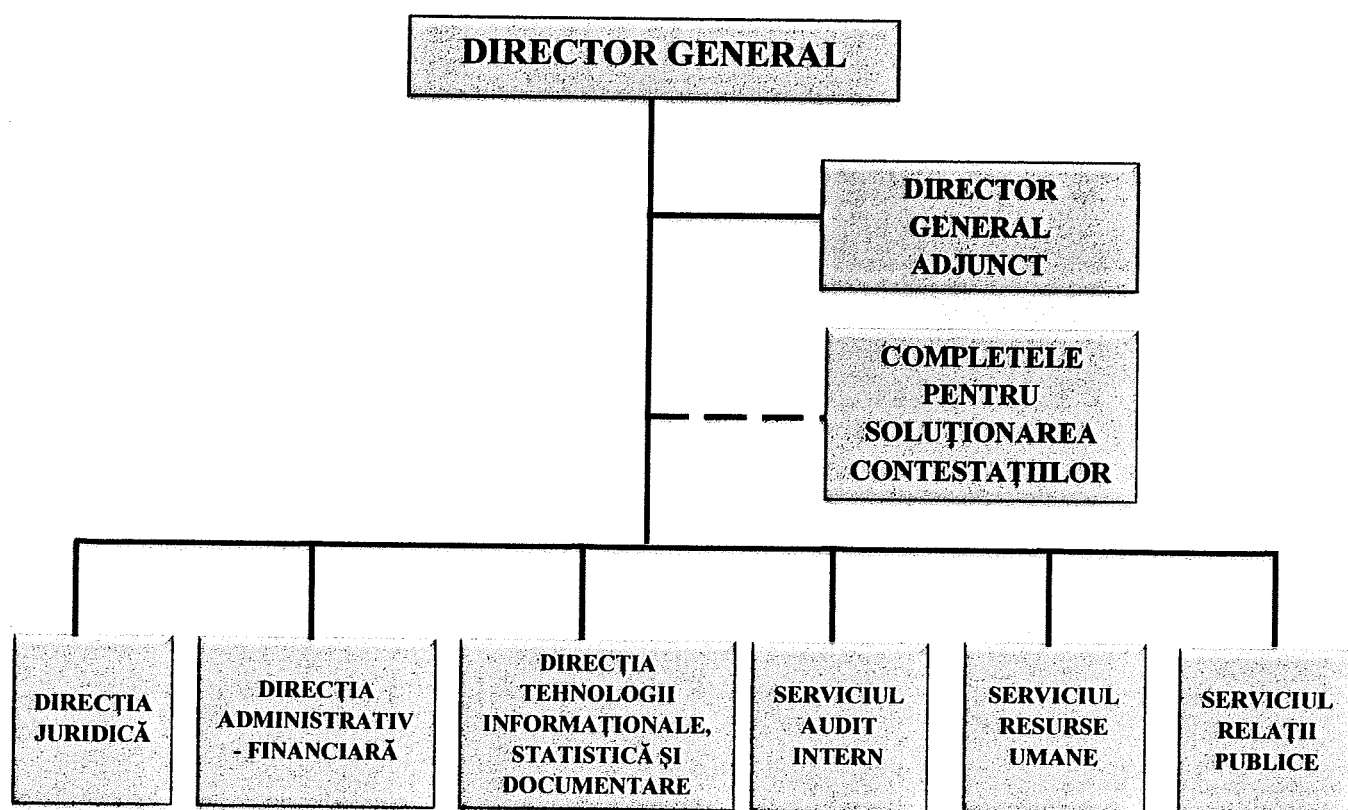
DIRECTOR GENERAL

DIRECTOR GENERAL ADJUNCT

COMPLETELE PENTRU SOLUŢIONAREA CONTESTAŢIILOR

DIRECŢIA JURIDICĂ

DIRECŢIA ADMINISTRATIV - FINANCIARĂ

DIRECŢIA TEHNOLOGII INFORMAŢIONALE, STATISTICĂ ŞI DOCUMENTARE

SERVICIUL AUDIT INTERN

SERVICIUL RESURSE UMANE

SERVICIUL RELAŢII PUBLICE